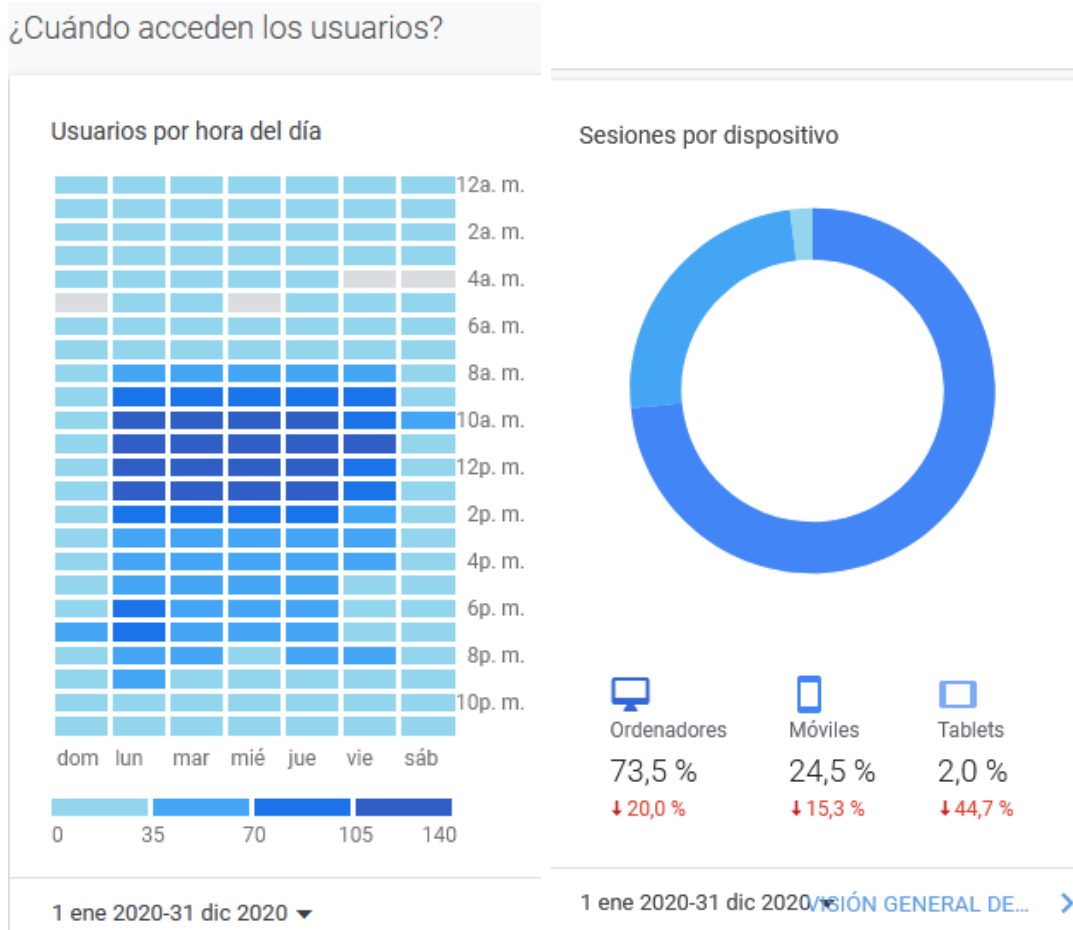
¿Cuándo acceden los usuarios?

Usuarios por hora del día

12a. m.
2a. m.
4a. m.
6a. m.
8a. m.
10a. m.
12p. m.
2p. m.
4p. m.
6p. m.
8p. m.
10p. m.

dom lun mar mié jue vie sáb

0 35 70 105 140

1 ene 2020-31 dic 2020 ▾

Sesiones por dispositivo

Ordenadores
73,5 %
↓20,0 %

Móviles
24,5 %
↓15,3 %

Tablets
2,0 %
↓44,7 %

1 ene 2020-31 dic 2020 ▾

VISIÓN GENERAL DE...